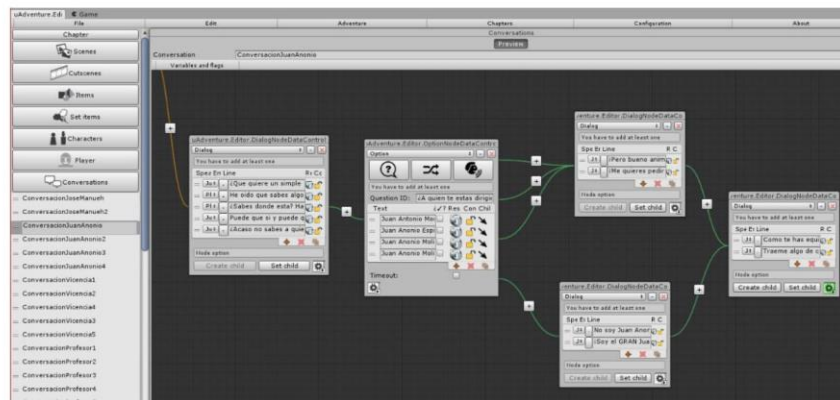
uAdventure Edi | Game

File | Edit | Adventure | Chapters | Configuration | About

Chapter

Scenes

Cutscenes

Items

Set items

Characters

Player

Conversations

ConversacionJoseManueh
ConversacionJoseManueh2
ConversacionJuanAnonio
ConversacionJuanAnonio2
ConversacionJuanAnonio3
ConversacionJuanAnonio4
ConversacionVicencia1
ConversacionVicencia2
ConversacionVicencia3
ConversacionVicencia4
ConversacionVicencia5
ConversacionProfesor1
ConversacionProfesor2
ConversacionProfesor3
ConversacionProfesor4

Conversations

Preview

Conversation ConversacionJuanAnonio

Variables and flags

uAdventure.Editor.DialogNodeDataContr
Dialog
You have to add at least one
Spea En Line R C
Jua ¿Que quiere un simple
Pl Me oido que sabes algo
Pl ¿Sabes donde esta? Ha
Jua Puede que si y puede q
Jua ¿Acaso no sabes a quie
Node option
Create child Set child

uAdventure.Editor.OptionNodeDataContr
Option
You have to add at least one
Question ID: ¿A quien te estas dirigi
Text ✓? Res Con Chil
Juan Antonio Mo
Juan Anonio Esp
Juan Anonio Mol
Juan Anonio Mol
Timeout:

uAdventure.Editor.DialogNodeDataCo
Dialog
You have to add at least one
Spe En Line R C
Jt Pero bueno anon
Jt Me quieres pedir
Node option
Create child Set child

uAdventure.Editor.DialogNodeDataCo
Dialog
You have to add at least one
Spe En Line R C
Jt No soy Juan Anor
Jt ¡Soy el GRAN Jua
Node option
Create child Set child

uAdventure.Editor.DialogNodeDataCo
Dialog
You have to add at least one
Spe En Line R C
Jt Como te has equi
Jt Traeme algo de c
Node option
Create child Set child